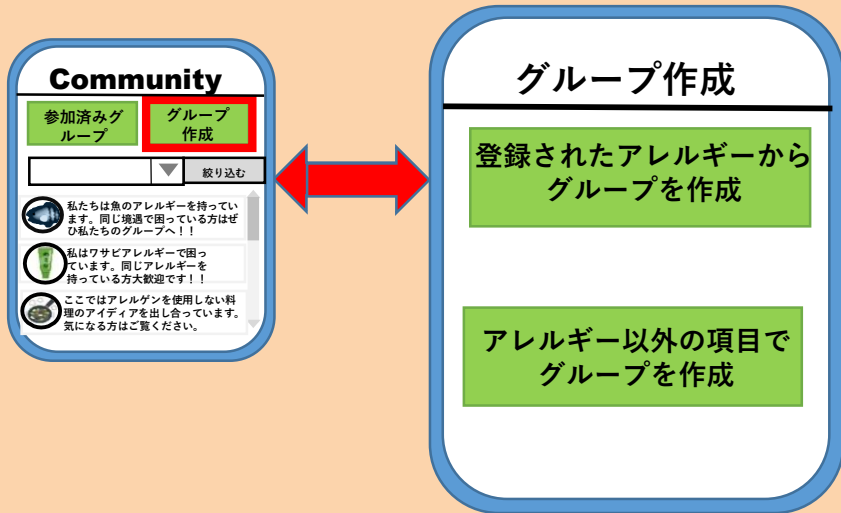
Community

参加済みグループ

グループ作成

絞り込む

私たちは魚のアレルギーを持っています。同じ境遇で困っている方はぜひ私たちのグループへ！！

私はワサビアレルギーで困っています。同じアレルギーを持っている方大歓迎です！！

ここではアレルゲンを使用しない料理のアイディアを出し合っています。気になる方はご覧ください。

グループ作成

登録されたアレルギーからグループを作成

アレルギー以外の項目でグループを作成